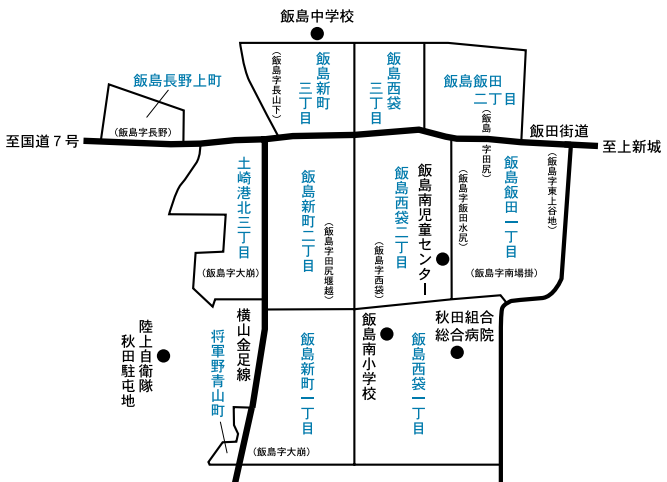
飯島中学校

飯島長野上町
(飯島字長野)

(飯島字長山下)
飯島新町三丁目

飯島西袋三丁目

飯島飯田二丁目
(飯島字田尻)

至国道７号

飯田街道

至上新城

土崎港北三丁目
(飯島字大崩)

飯島新町二丁目
(飯島字田尻堰越)

飯島西袋二丁目
(飯島字西袋)

飯島南児童センター

(飯島字飯田水尻)

飯島飯田一丁目
(飯島字東上谷地)

(飯島字南場掛)

陸上自衛隊秋田駐屯地

横山金足線

将軍野青山町

飯島新町一丁目

飯島南小学校

秋田組合総合病院

飯島西袋一丁目

(飯島字大崩)